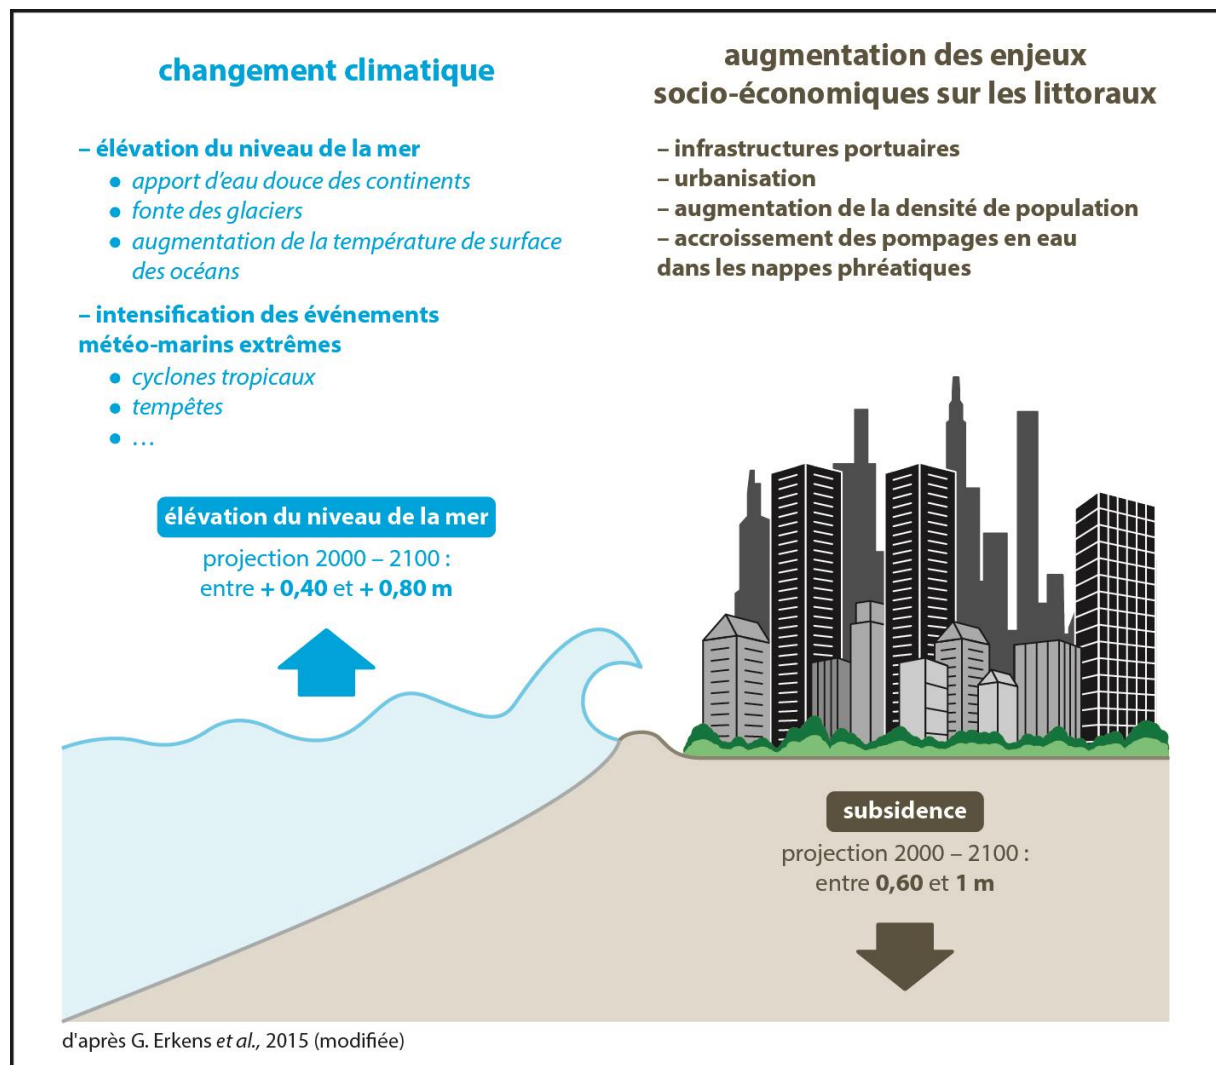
changement climatique

– élévation du niveau de la mer
• apport d'eau douce des continents
• fonte des glaciers
• augmentation de la température de surface des océans

– intensification des événements météo-marins extrêmes
• cyclones tropicaux
• tempêtes
• …

augmentation des enjeux socio-économiques sur les littoraux

– infrastructures portuaires
– urbanisation
– augmentation de la densité de population
– accroissement des pompages en eau dans les nappes phréatiques

élévation du niveau de la mer
projection 2000 – 2100 :
entre + 0,40 et + 0,80 m

subsidence
projection 2000 – 2100 :
entre 0,60 et 1 m

d'après G. Erkens et al., 2015 (modifiée)